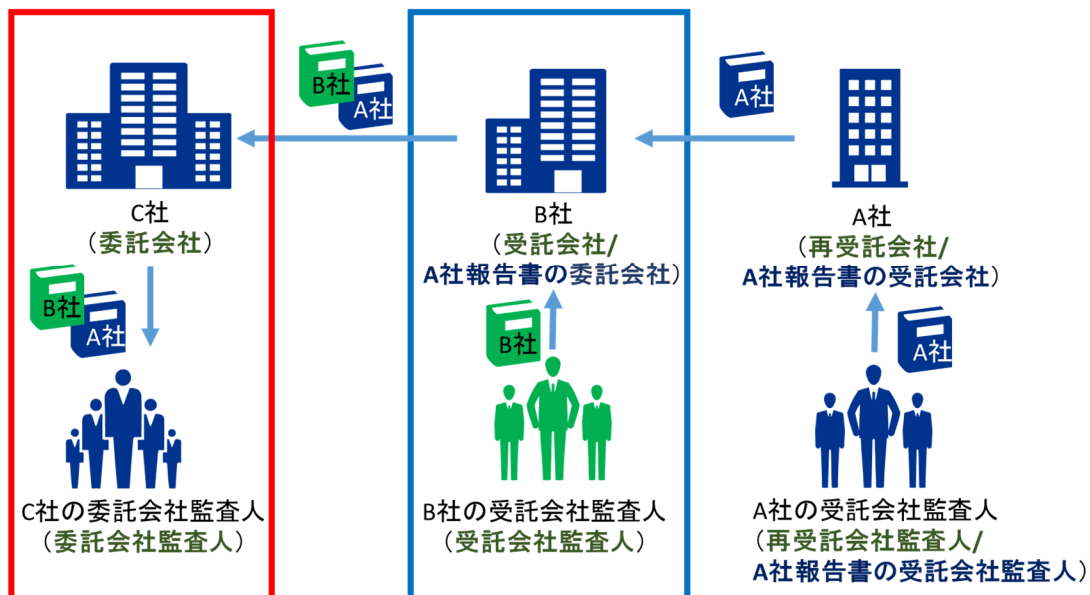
B社
A社

C社
（委託会社）

B社
A社

C社の委託会社監査人
（委託会社監査人）

B社
（受託会社/
A社報告書の委託会社）

B社

B社の受託会社監査人
（受託会社監査人）

A社

A社
（再受託会社/
A社報告書の受託会社）

A社

A社の受託会社監査人
（再受託会社監査人/
A社報告書の受託会社監査人）